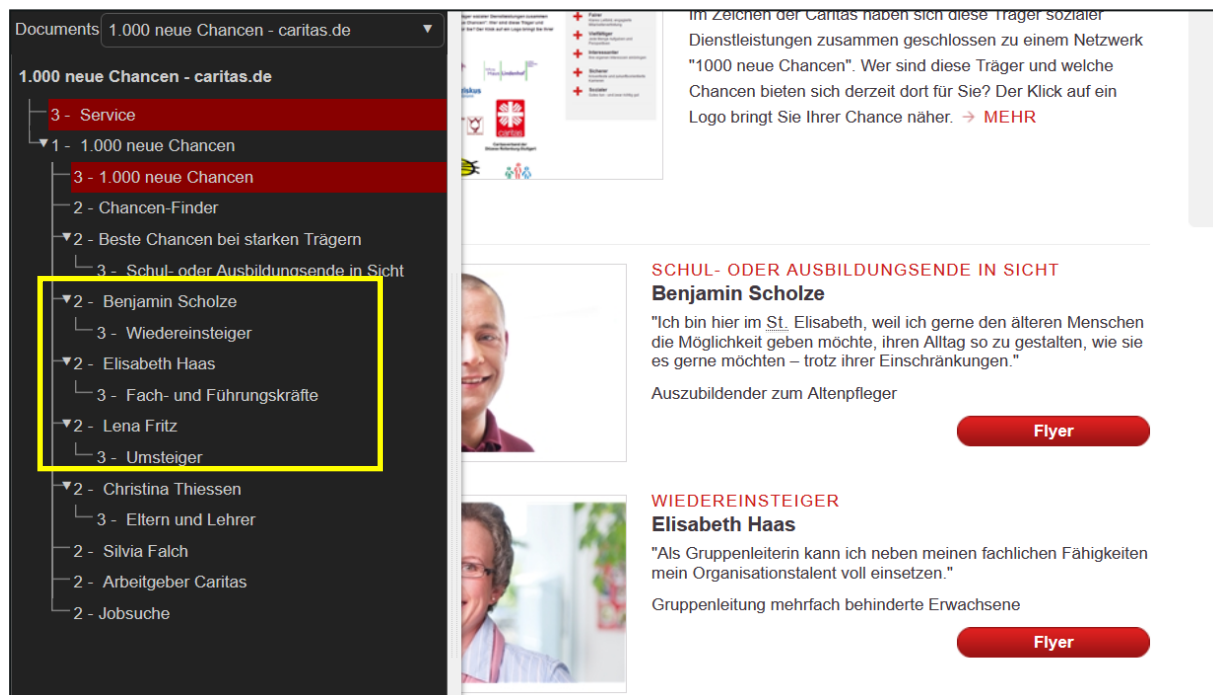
Documents 1.000 neue Chancen - caritas.de ▼

1.000 neue Chancen - caritas.de

3 - Service
▼1 - 1.000 neue Chancen
3 - 1.000 neue Chancen
2 - Chancen-Finder
▼2 - Beste Chancen bei starken Trägern
3 - Schul- oder Ausbildungsende in Sicht
▼2 - Benjamin Scholze
3 - Wiedereinsteiger
▼2 - Elisabeth Haas
3 - Fach- und Führungskräfte
▼2 - Lena Fritz
3 - Umsteiger
▼2 - Christina Thiessen
3 - Eltern und Lehrer
2 - Silvia Falch
2 - Arbeitgeber Caritas
2 - Jobsuche

Im Zeichen der Caritas haben sich diese Träger sozialer Dienstleistungen zusammen geschlossen zu einem Netzwerk "1000 neue Chancen". Wer sind diese Träger und welche Chancen bieten sich derzeit dort für Sie? Der Klick auf ein Logo bringt Sie Ihrer Chance näher. → MEHR

SCHUL- ODER AUSBILDUNGSENDE IN SICHT
Benjamin Scholze
"Ich bin hier im St. Elisabeth, weil ich gerne den älteren Menschen die Möglichkeit geben möchte, ihren Alltag so zu gestalten, wie sie es gerne möchten – trotz ihrer Einschränkungen."

Auszubildender zum Altenpfleger

Flyer

WIEDEREINSTEIGER
Elisabeth Haas
"Als Gruppenleiterin kann ich neben meinen fachlichen Fähigkeiten mein Organisationstalent voll einsetzen."

Gruppenleitung mehrfach behinderte Erwachsene

Flyer